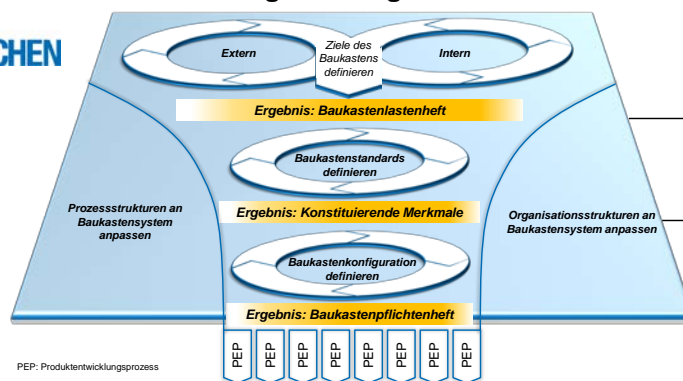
CHEN

Extern

Ziele des Baukastens definieren

Intern

Ergebnis: Baukastenlastenheft

Baukastenstandards definieren

Prozessstrukturen an Baukastensystem anpassen

Ergebnis: Konstituierende Merkmale

Organisationsstrukturen an Baukastensystem anpassen

Baukastenkonfiguration definieren

Ergebnis: Baukastenpflichtenheft

PEP PEP PEP PEP PEP PEP PEP PEP

PEP: Produktentwicklungsprozess